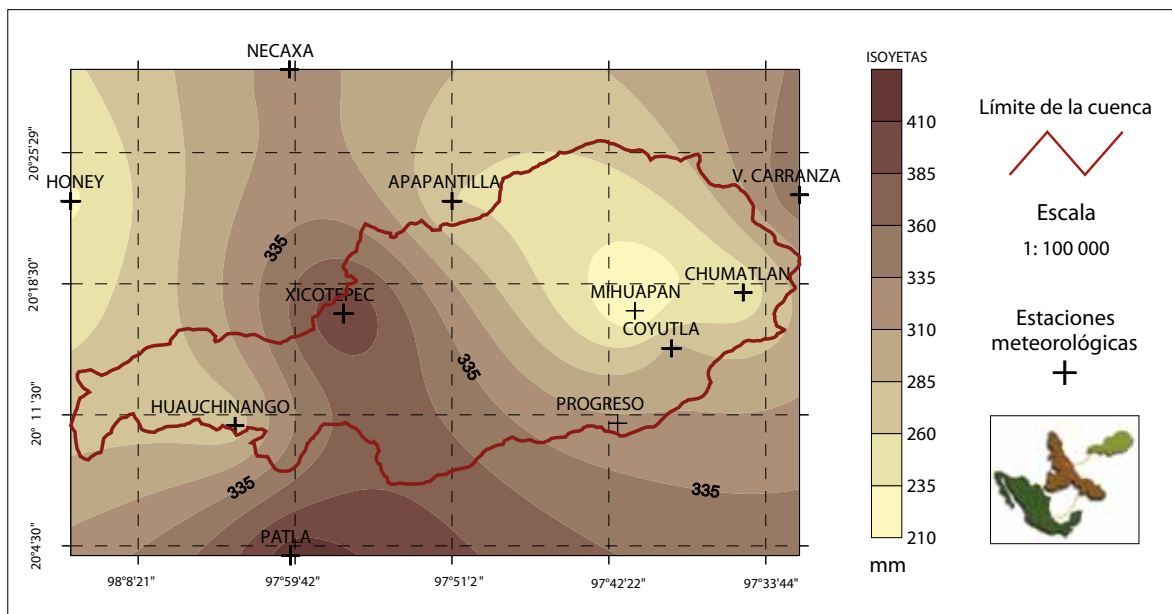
NECAXA

20°25'29"

HONEY

APAPANTILLA

V. CARRANZA

335

20°18'30"

XICOTEPEC

MIHUAPAN

CHUMATLAN

COYUTLA

335

20° 11'30"

HUAUCHINANGO

PROGRESO

335

335

20°4'30"

PATLA

98°8'21"

97°59'42"

97°51'2"

97°42'22"

97°33'44"

ISOYETAS

410

385

360

335

310

285

260

235

210

mm

Límite de la cuenca

Escala

1: 100 000

Estaciones meteorológicas